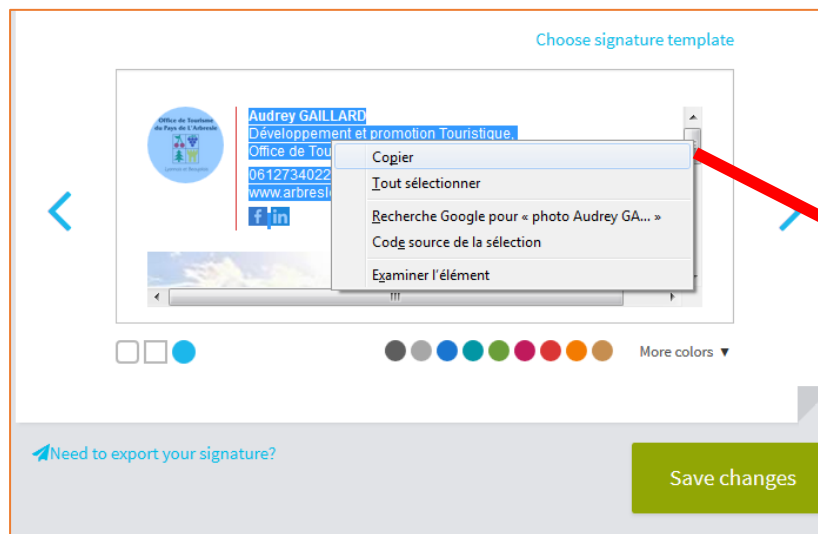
Choose signature template

Office de Tourisme du Pays de L'Arbresle

Audrey GAILLARD
Développement et promotion Touristique,
Office de Tou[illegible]
0612734022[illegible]
www.arbresl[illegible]

Copier
Tout sélectionner
Recherche Google pour « photo Audrey GA... »
Code source de la sélection
Examiner l'élément

More colors ▼

Need to export your signature?

Save changes